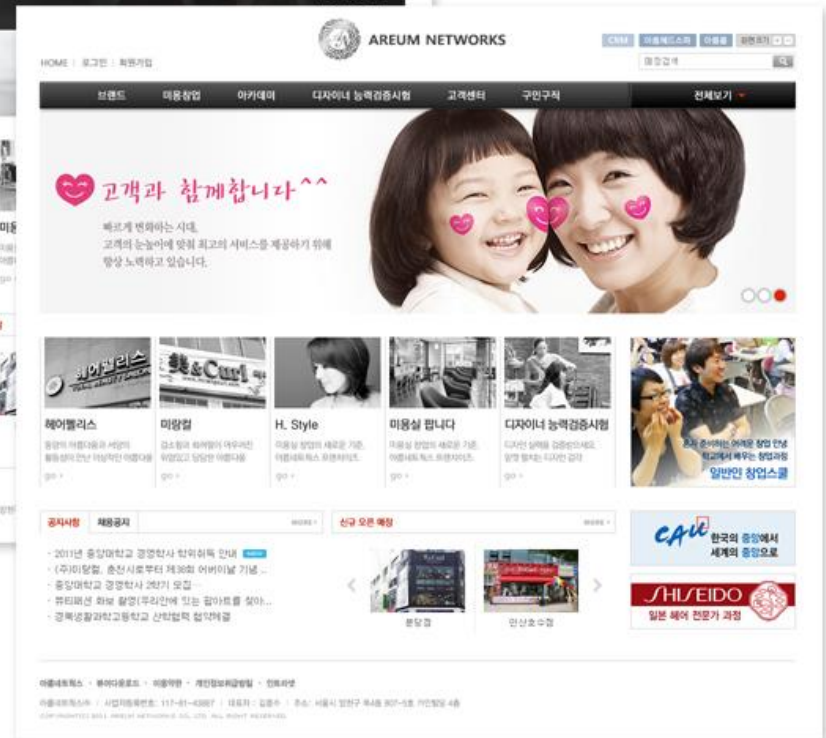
AREUM NETWORKS

HOME | 로그인 | 회원가입

CRM | 아름헤드스파 | 마이룸 | 화면크기

매장검색

브랜드 | 미용창업 | 아카데미 | 디자이너 능력검증시험 | 고객센터 | 구인구직 | 전체보기

고객과 함께합니다^^

빠르게 변화하는 시대,
고객의 눈높이에 맞춰 최고의 서비스를 제공하기 위해
항상 노력하고 있습니다.

헤어멜리스
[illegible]
go

미랑컬
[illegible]
go

H. Style
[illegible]
go

미용실 팝니다
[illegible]
go

디자이너 능력검증시험
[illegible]
go

일반인 창업스쿨

공지사항 | 채용공지 | more

· 2011년 중앙대학교 경영학사 학위취득 안내
· (주)미랑컬, 충전시로부터 제38회 어버이날 기념 ...
· 중앙대학교 경영학사 2학기 모집 ...
· 뷰티패션 화보 촬영(우리안에 있는 컬아트를 찾아...
· 경북생활과학고등학교 산학협력 협약체결

신규 오픈 매장 | more

분당점
안산호수점

CAU 한국의 중앙에서 세계의 중앙으로

SHISEIDO 일본 헤어 전문가 과정

아름네트웍스 · 뷰티다운로드 · 이용약관 · 개인정보처리방침 · 인트라넷

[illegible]
COPYRIGHT 2011 AREUM NETWORKS CO., LTD. ALL RIGHT RESERVED.